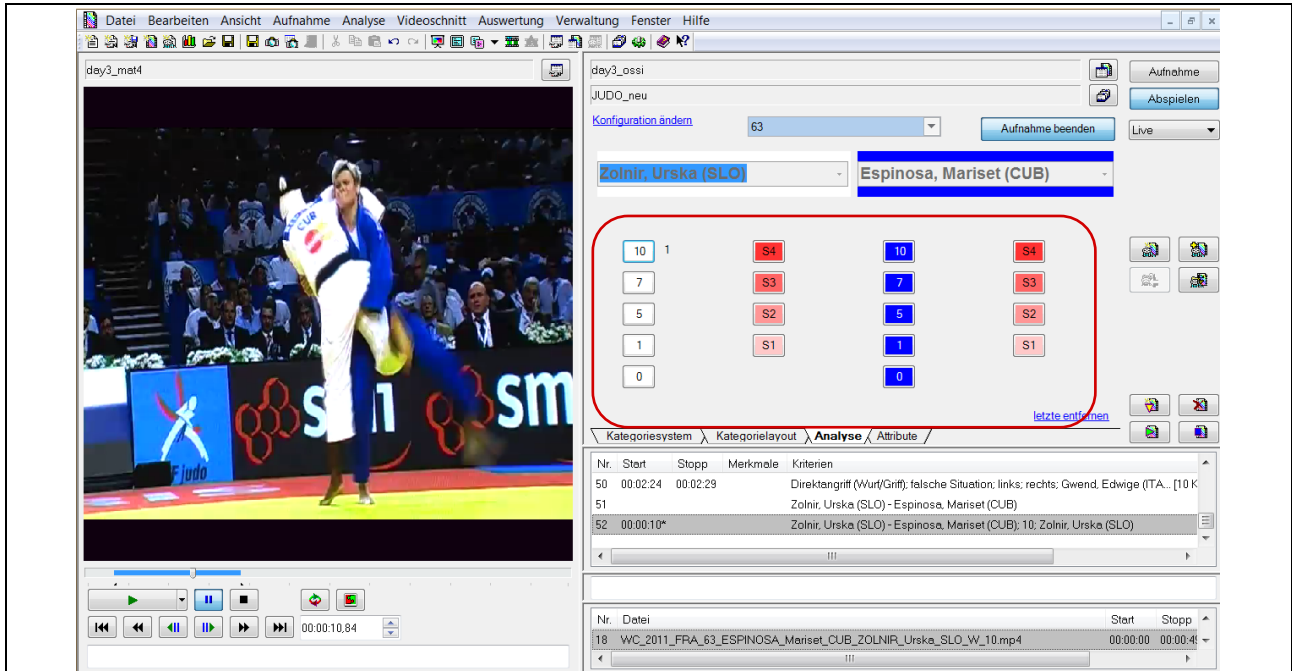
Datei Bearbeiten Ansicht Aufnahme Analyse Videoschnitt Auswertung Verwaltung Fenster Hilfe

day3_mat4

day3_ossi
JUDO_neu
Konfiguration ändern
63
Aufnahme beenden
Aufnahme
Abspielen
Live

Zolnir, Urska (SLO)
Espinosa, Mariset (CUB)

10 1
7
5
1
0
S4
S3
S2
S1
10
7
5
1
0
S4
S3
S2
S1

letzte entfernen

Kategoriesystem Kategorielayout Analyse Attribute

| Nr. | Start | Stopp | Merkmale | Kriterien |
|---|---|---|---|---|
| 50 | 00:02:24 | 00:02:29 | | Direktangriff (Wurf/Griff); falsche Situation; links; rechts; Gwend, Edwige (ITA... [10 K |
| 51 | | | | Zolnir, Urska (SLO) - Espinosa, Mariset (CUB) |
| 52 | 00:00:10* | | | Zolnir, Urska (SLO) - Espinosa, Mariset (CUB); 10; Zolnir, Urska (SLO) |

00:00:10,84

| Nr. | Datei | Start | Stopp |
|---|---|---|---|
| 18 | WC_2011_FRA_63_ESPINOSA_Mariset_CUB_ZOLNIR_Urska_SLO_W_10.mp4 | 00:00:00 | 00:00:4 |

CUB
smi
sm
judo